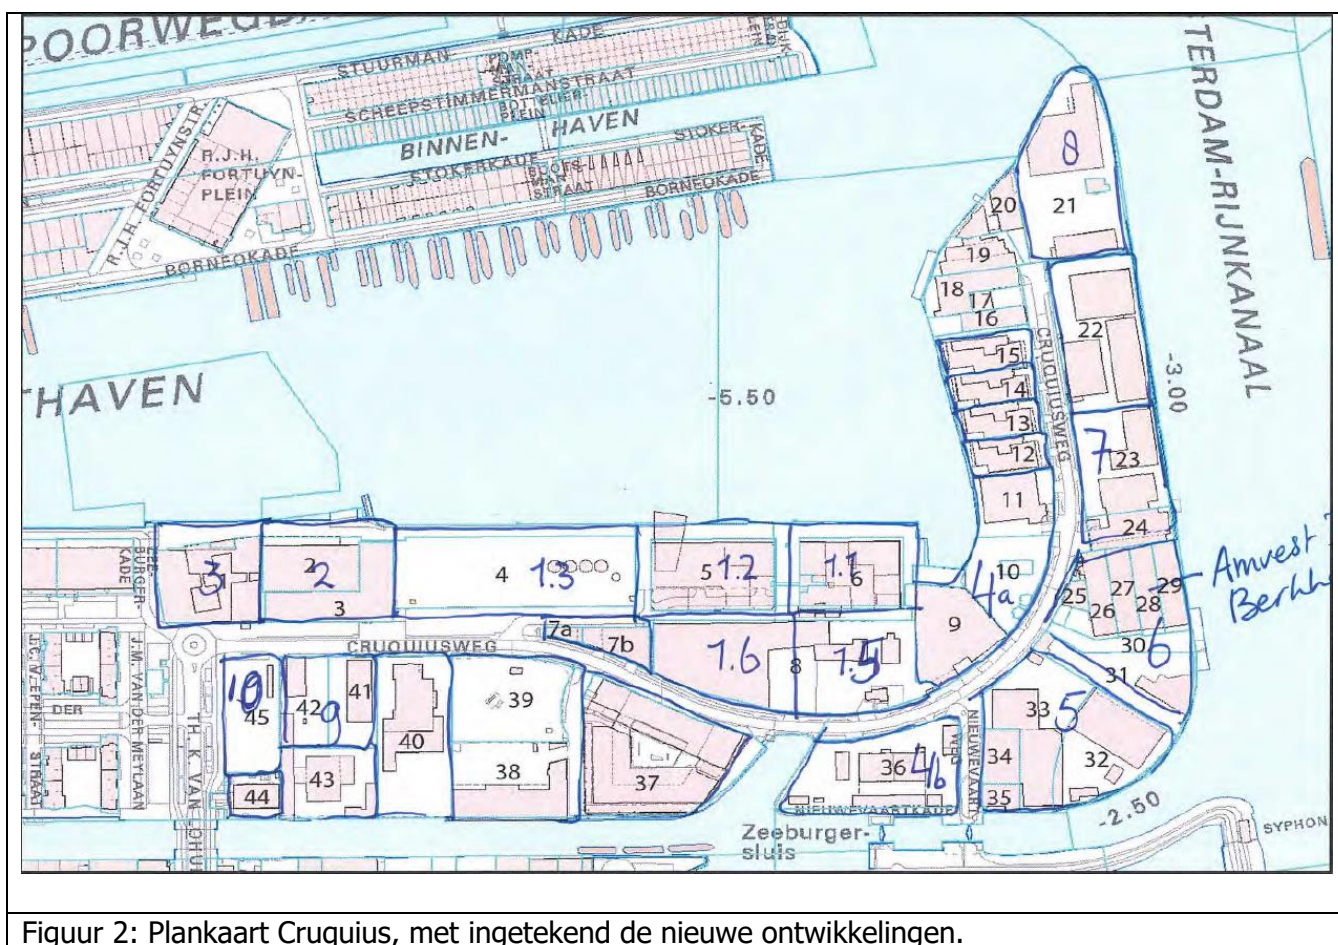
POORWEG
STUURMAN- KADE
POMP- MAN- STRAAT
SCHEEPSTIMMERMANSTRAAT
BOTTELIER PLEIN
BINNEN- HAVEN
STOKER- KADE
STOKERKADE
R.J.H. FORTUYN- PLEIN
R.J.H. FORTUYNSTR.
BORNEOKADE
BOEG- STRAAT
BORNEOKADE
TERDAM-RIJNKANAAL
8
21
20
19
18
17
16
15
14
13
12
11
22
-3.00
7
23
24
CRUQUIUSWEG
THAVEN
-5.50
3
2
2
3
4
1.3
5
1.2
1.1
6
4a
10
9
25
26
27
28
29
Amvest Berkh
30
6
31
7a
7b
CRUQUIUSWEG
1.6
8
1.5
10
45
42
9
41
40
39
38
37
36
4b
33
5
34
32
35
-2.50
43
44
NIEUWEVAARTKADE
NIEUWEVAART
Zeeburger- sluis
SYPHON
J.C.V. LEPEN- STRAAT
J.M. VAN DER MEYLAAN
TH. K. VAN LOHUI
DER
ZEE- BURGER- KADE

Figuur 2: Plankaart Cruquius, met ingetekend de nieuwe ontwikkelingen.